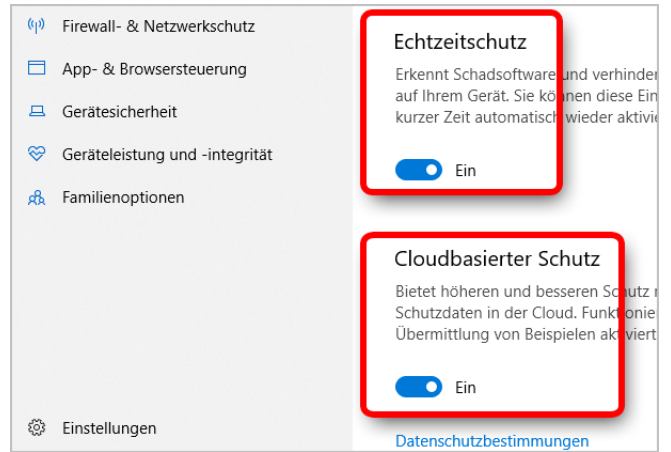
Firewall- & Netzwerkschutz

App- & Browsersteuerung

Gerätesicherheit

Geräteleistung und -integrität

Familienoptionen

Einstellungen

Echtzeitschutz

Erkennt Schadsoftware und verhinder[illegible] auf Ihrem Gerät. Sie können diese Ein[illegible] kurzer Zeit automatisch wieder aktivie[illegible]

Ein

Cloudbasierter Schutz

Bietet höheren und besseren Schutz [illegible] Schutzdaten in der Cloud. Funktionie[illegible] Übermittlung von Beispielen aktiviert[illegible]

Ein

Datenschutzbestimmungen